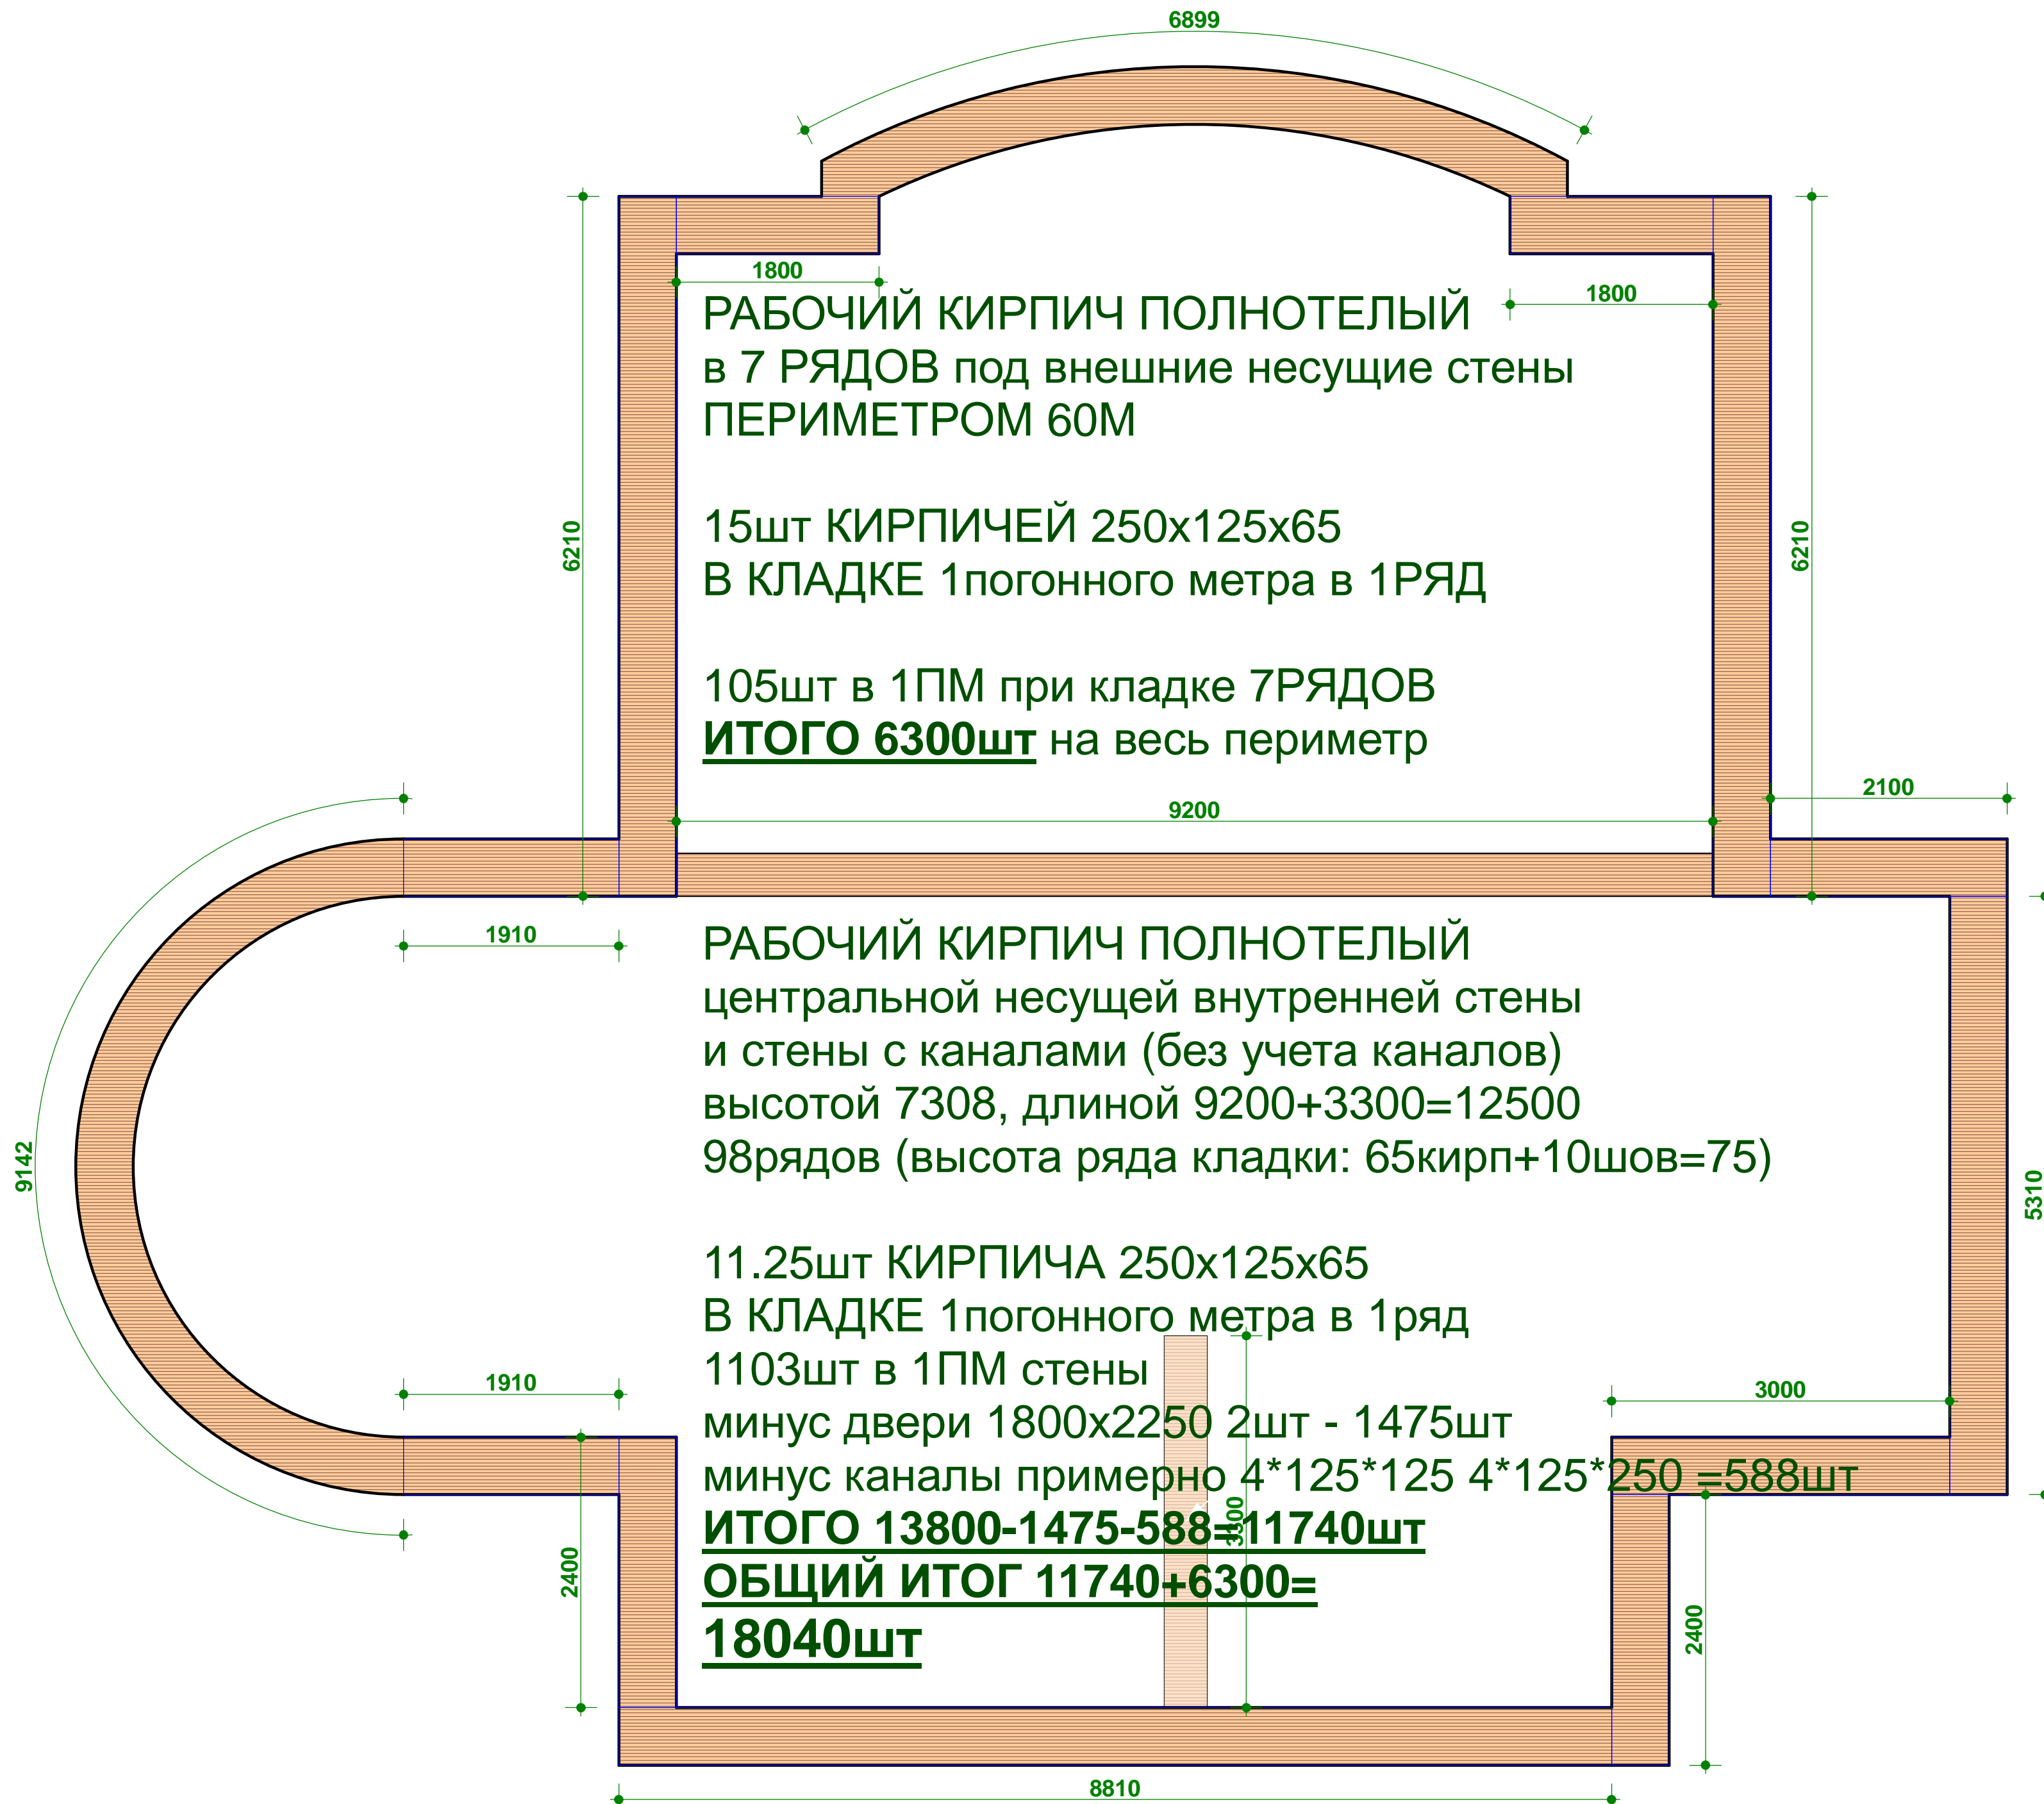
6899

1800

1800

РАБОЧИЙ КИРПИЧ ПОЛНОТЕЛЫЙ в 7 РЯДОВ под внешние несущие стены ПЕРИМЕТРОМ 60М

15шт КИРПИЧЕЙ 250х125х65
В КЛАДКЕ 1погонного метра в 1РЯД

105шт в 1ПМ при кладке 7РЯДОВ
ИТОГО 6300шт на весь периметр

6210

6210

2100

9200

1910

РАБОЧИЙ КИРПИЧ ПОЛНОТЕЛЫЙ
центральной несущей внутренней стены
и стены с каналами (без учета каналов)
высотой 7308, длиной 9200+3300=12500
98рядов (высота ряда кладки: 65кирп+10шов=75)

9142

5310

11.25шт КИРПИЧА 250х125х65
В КЛАДКЕ 1погонного метра в 1ряд
1103шт в 1ПМ стены
минус двери 1800х2250 2шт - 1475шт
минус каналы примерно 4*125*125 4*125*250 =588шт
ИТОГО 13800-1475-588=11740шт
ОБЩИЙ ИТОГ 11740+6300=
18040шт

1910

3000

3300

2400

2400

8810